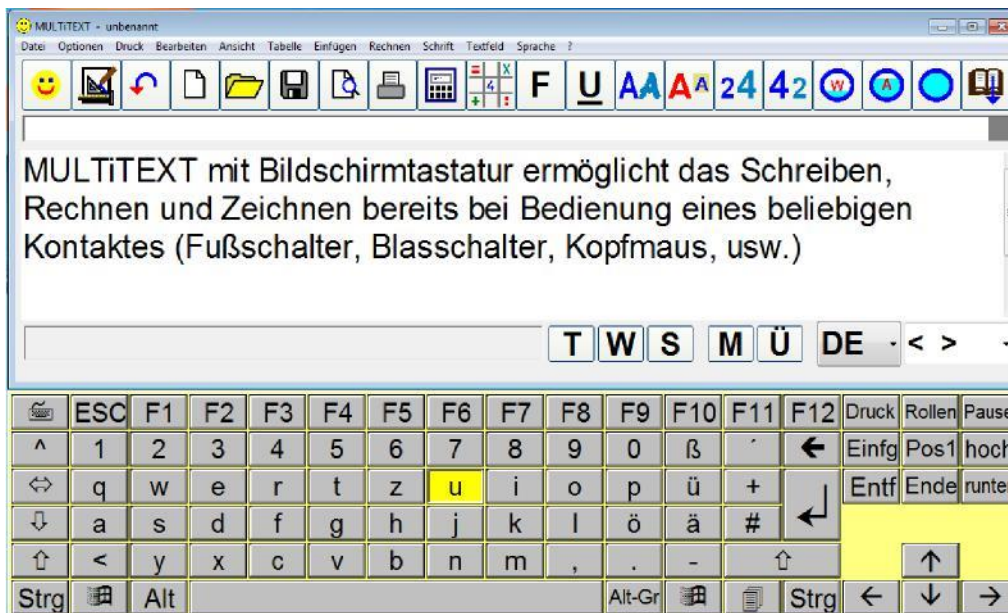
MULTiTEXT - unbenannt

Datei Optionen Druck Bearbeiten Ansicht Tabelle Einfügen Rechnen Schrift Textfeld Sprache ?

F U AA A A 24 42

MULTiTEXT mit Bildschirmtastatur ermöglicht das Schreiben, Rechnen und Zeichnen bereits bei Bedienung eines beliebigen Kontaktes (Fußschalter, Blasschalter, Kopfmaus, usw.)

T W S M Ü DE < >

ESC F1 F2 F3 F4 F5 F6 F7 F8 F9 F10 F11 F12 Druck Rollen Pause
^ 1 2 3 4 5 6 7 8 9 0 ß ´ ← Einfg Pos1 hoch
⇔ q w e r t z u i o p ü + Entf Ende runter
⇩ a s d f g h j k l ö ä #
⇧ < y x c v b n m , . - ⇧ ↑
Strg Alt Alt-Gr Strg ← ↓ →